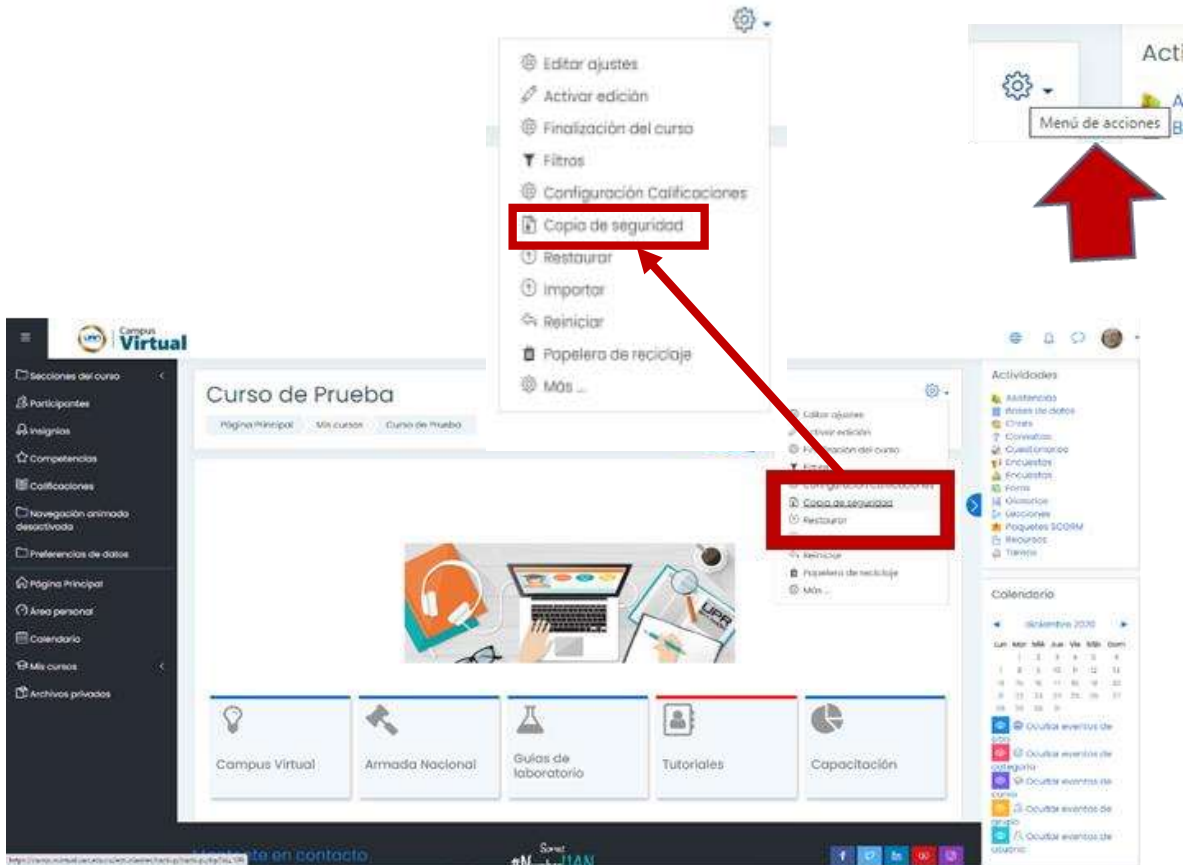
Editar ajustes
Activar edición
Finalización del curso
Filtros
Configuración Calificaciones
Copia de seguridad
Restaurar
Importar
Reiniciar
Papelera de reciclaje
Más ...

Acti
Menú de acciones

Campus Virtual

Secciones del curso
Participantes
Insignias
Competencias
Calificaciones
Navegación animada desactivada
Preferencias de datos
Página Principal
Área personal
Calendario
Mis cursos
Archivos privados

Curso de Prueba
Página Principal | Mis cursos | Curso de Prueba

Editar ajustes
Activar edición
Finalización del curso
Filtros
Configuración Calificaciones
Copia de seguridad
Restaurar
Reiniciar
Papelera de reciclaje
Más ...

Campus Virtual
Armada Nacional
Guías de laboratorio
Tutoriales
Capacitación

Actividades
Asistencias
Bases de datos
Chats
Consultas
Cuestionarios
Encuestas
Encuestas
Foros
Glosarios
Lecciones
Paquetes SCORM
Recursos
Tareas

Calendario
diciembre 2020
Lun Mar Mié Jue Vie Sáb Dom
Ocultar eventos de sitio
Ocultar eventos de categoría
Ocultar eventos de curso
Ocultar eventos de grupo
Ocultar eventos de usuario

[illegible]te en contacto